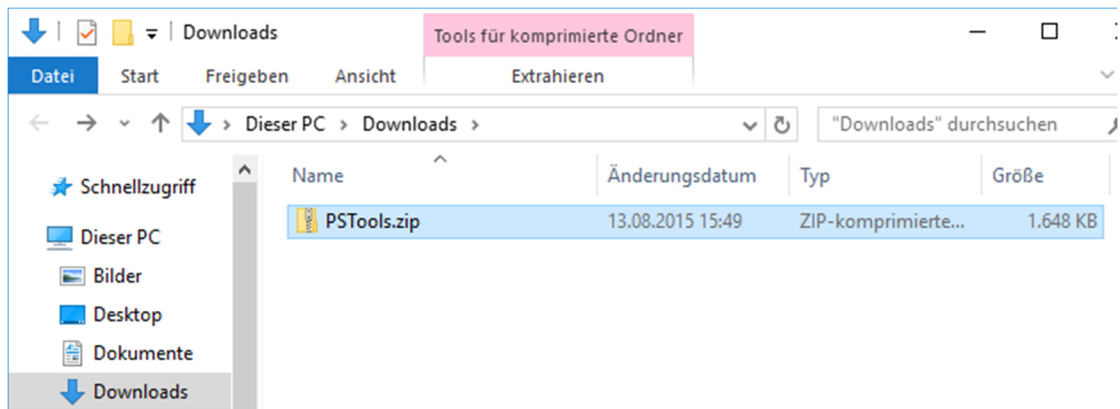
Downloads

Tools für komprimierte Ordner

Datei Start Freigeben Ansicht Extrahieren

Dieser PC > Downloads >

"Downloads" durchsuchen

Schnellzugriff
Dieser PC
Bilder
Desktop
Dokumente
Downloads

| Name | Änderungsdatum | Typ | Größe |
|---|---|---|---|
| PSTools.zip | 13.08.2015 15:49 | ZIP-komprimierte... | 1.648 KB |